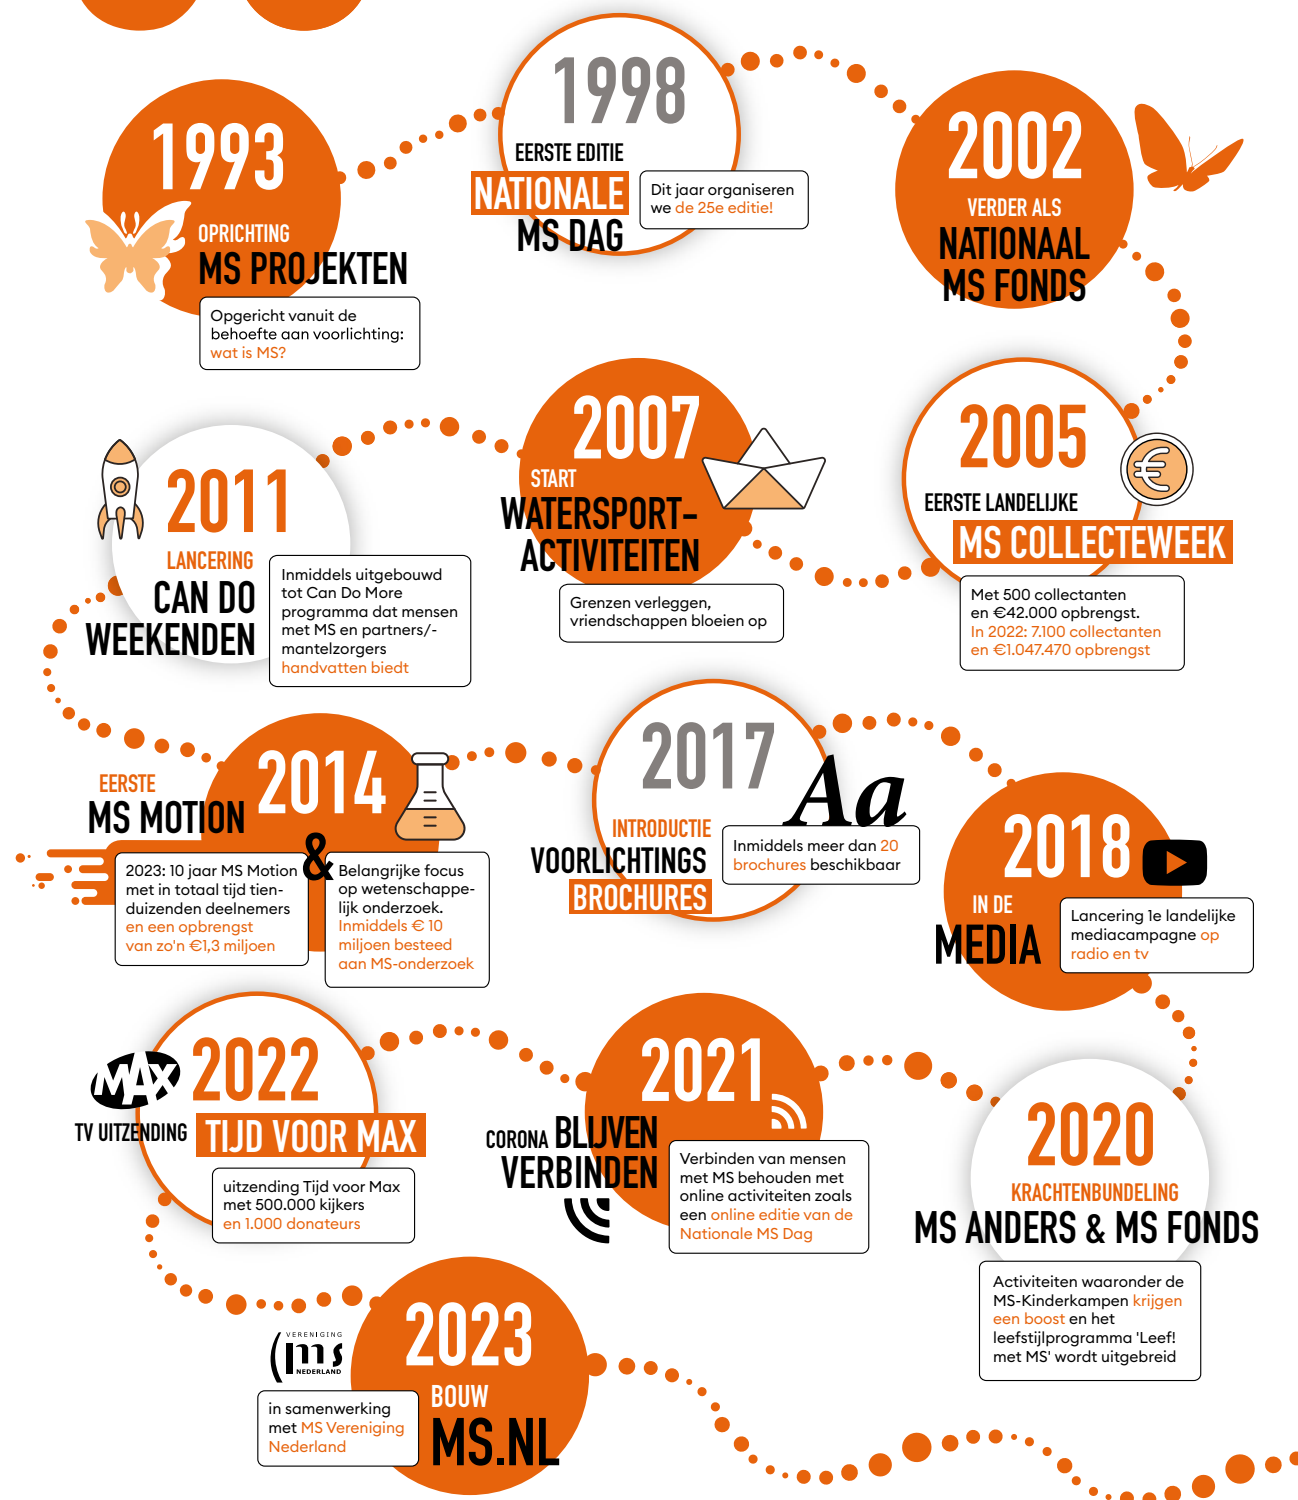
1993
OPRICHTING
MS PROJEKTEN
Opgericht vanuit de behoefte aan voorlichting: wat is MS?

1998
EERSTE EDITIE
NATIONALE
MS DAG
Dit jaar organiseren we de 25e editie!

2002
VERDER ALS
NATIONAAL
MS FONDS

2005
EERSTE LANDELIJKE
MS COLLECTEWEEK
Met 500 collectanten en €42.000 opbrengst. In 2022: 7.100 collectanten en €1.047.470 opbrengst

2007
START
WATERSPORT-ACTIVITEITEN
Grenzen verleggen, vriendschappen bloeien op

2011
LANCERING
CAN DO
WEEKENDEN
Inmiddels uitgebouwd tot Can Do More programma dat mensen met MS en partners/-mantelzorgers handvatten biedt

EERSTE
MS MOTION
2014
&
2023: 10 jaar MS Motion met in totaal tijd tienduizenden deelnemers en een opbrengst van zo'n €1,3 miljoen
Belangrijke focus op wetenschappelijk onderzoek. Inmiddels € 10 miljoen besteed aan MS-onderzoek

2017
Aa
INTRODUCTIE
VOORLICHTINGS
BROCHURES
Inmiddels meer dan 20 brochures beschikbaar

2018
IN DE
MEDIA
Lancering 1e landelijke mediacampagne op radio en tv

MAX
2022
TV UITZENDING
TIJD VOOR MAX
uitzending Tijd voor Max met 500.000 kijkers en 1.000 donateurs

2021
CORONA BLIJVEN
VERBINDEN
Verbinden van mensen met MS behouden met online activiteiten zoals een online editie van de Nationale MS Dag

2020
KRACHTENBUNDELING
MS ANDERS & MS FONDS
Activiteiten waaronder de MS-Kinderkampen krijgen een boost en het leefstijlprogramma 'Leef! met MS' wordt uitgebreid

VERENIGING
ms
NEDERLAND
2023
BOUW
MS.NL
in samenwerking met MS Vereniging Nederland